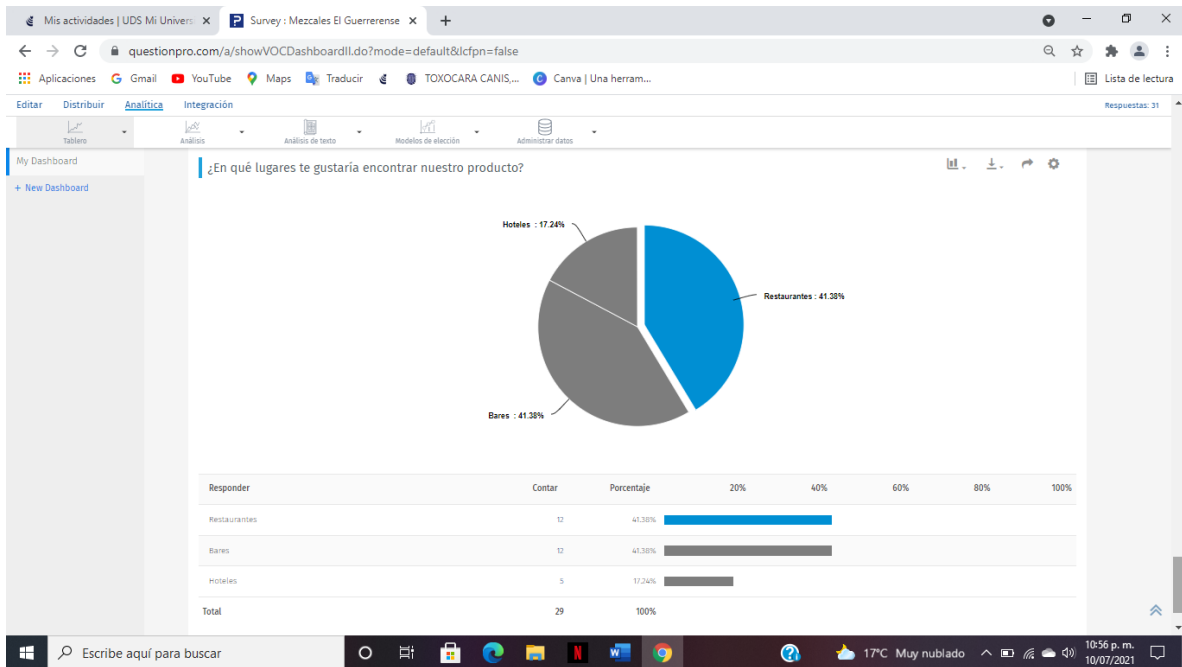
Mis actividades | UDS Mi Univers ×
Survey : Mezcales El Guerrerense ×
+

questionpro.com/a/showVOCDashboardII.do?mode=default&lcfpn=false

Aplicaciones Gmail YouTube Maps Traducir TOXOCARA CANIS,... Canva | Una herram...
Lista de lectura

Editar Distribuir Analítica Integración
Respuestas: 31

Tablero Análisis Análisis de texto Modelos de elección Administrar datos

My Dashboard
+ New Dashboard

¿En qué lugares te gustaría encontrar nuestro producto?

Hoteles : 17.24%
Restaurantes : 41.38%
Bares : 41.38%

| Responder | Contar | Porcentaje | 20% 40% 60% 80% 100% |
|---|---|---|---|
| Restaurantes | 12 | 41.38% | |
| Bares | 12 | 41.38% | |
| Hoteles | 5 | 17.24% | |
| Total | 29 | 100% | |

Escribe aquí para buscar
17°C Muy nublado
10:56 p. m.
10/07/2021